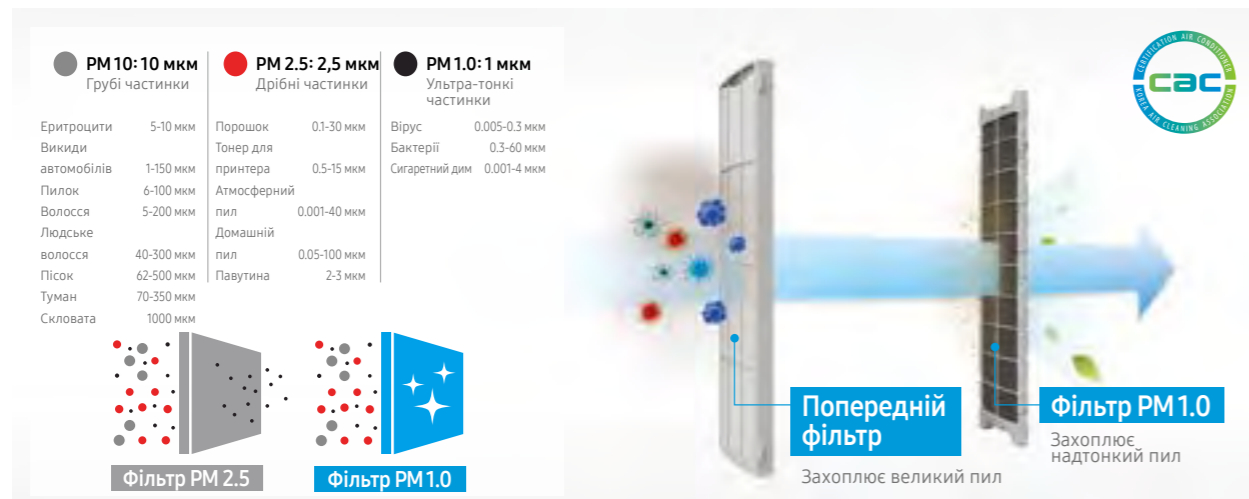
PM 10: 10 мкм
Грубі частинки

| | |
|---|---|
| Еритроцити | 5-10 мкм |
| Викиди автомобілів | 1-150 мкм |
| Пилок | 6-100 мкм |
| Волосся | 5-200 мкм |
| Людське волосся | 40-300 мкм |
| Пісок | 62-500 мкм |
| Туман | 70-350 мкм |
| Скловата | 1000 мкм |

PM 2.5: 2,5 мкм
Дрібні частинки

| | |
|---|---|
| Порошок | 0.1-30 мкм |
| Тонер для принтера | 0.5-15 мкм |
| Атмосферний пил | 0.001-40 мкм |
| Домашній пил | 0.05-100 мкм |
| Павутина | 2-3 мкм |

PM 1.0: 1 мкм
Ультра-тонкі частинки

| | |
|---|---|
| Вірус | 0.005-0.3 мкм |
| Бактерії | 0.3-60 мкм |
| Сигаретний дим | 0.001-4 мкм |

Фільтр PM 2.5
Фільтр PM 1.0

CERTIFICATION AIR CONDITIONER
CAC
KOREA AIR CLEANING ASSOCIATION

Попередній фільтр
Захоплює великий пил

Фільтр PM 1.0
Захоплює надтонкий пил